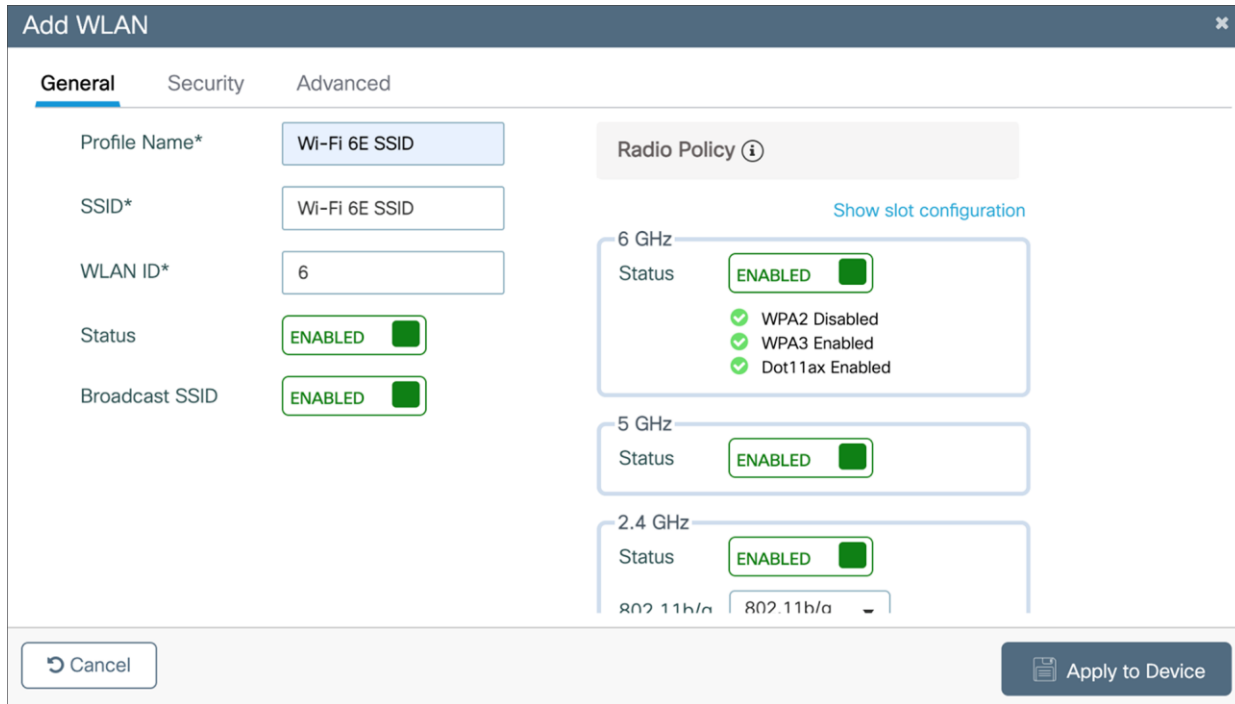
Add WLAN
×

General Security Advanced

Profile Name* Wi-Fi 6E SSID

SSID* Wi-Fi 6E SSID

WLAN ID* 6

Status ENABLED

Broadcast SSID ENABLED

Radio Policy ⓘ

Show slot configuration

6 GHz
Status ENABLED
WPA2 Disabled
WPA3 Enabled
Dot11ax Enabled

5 GHz
Status ENABLED

2.4 GHz
Status ENABLED
802.11b/g 802.11b/g

Cancel

Apply to Device